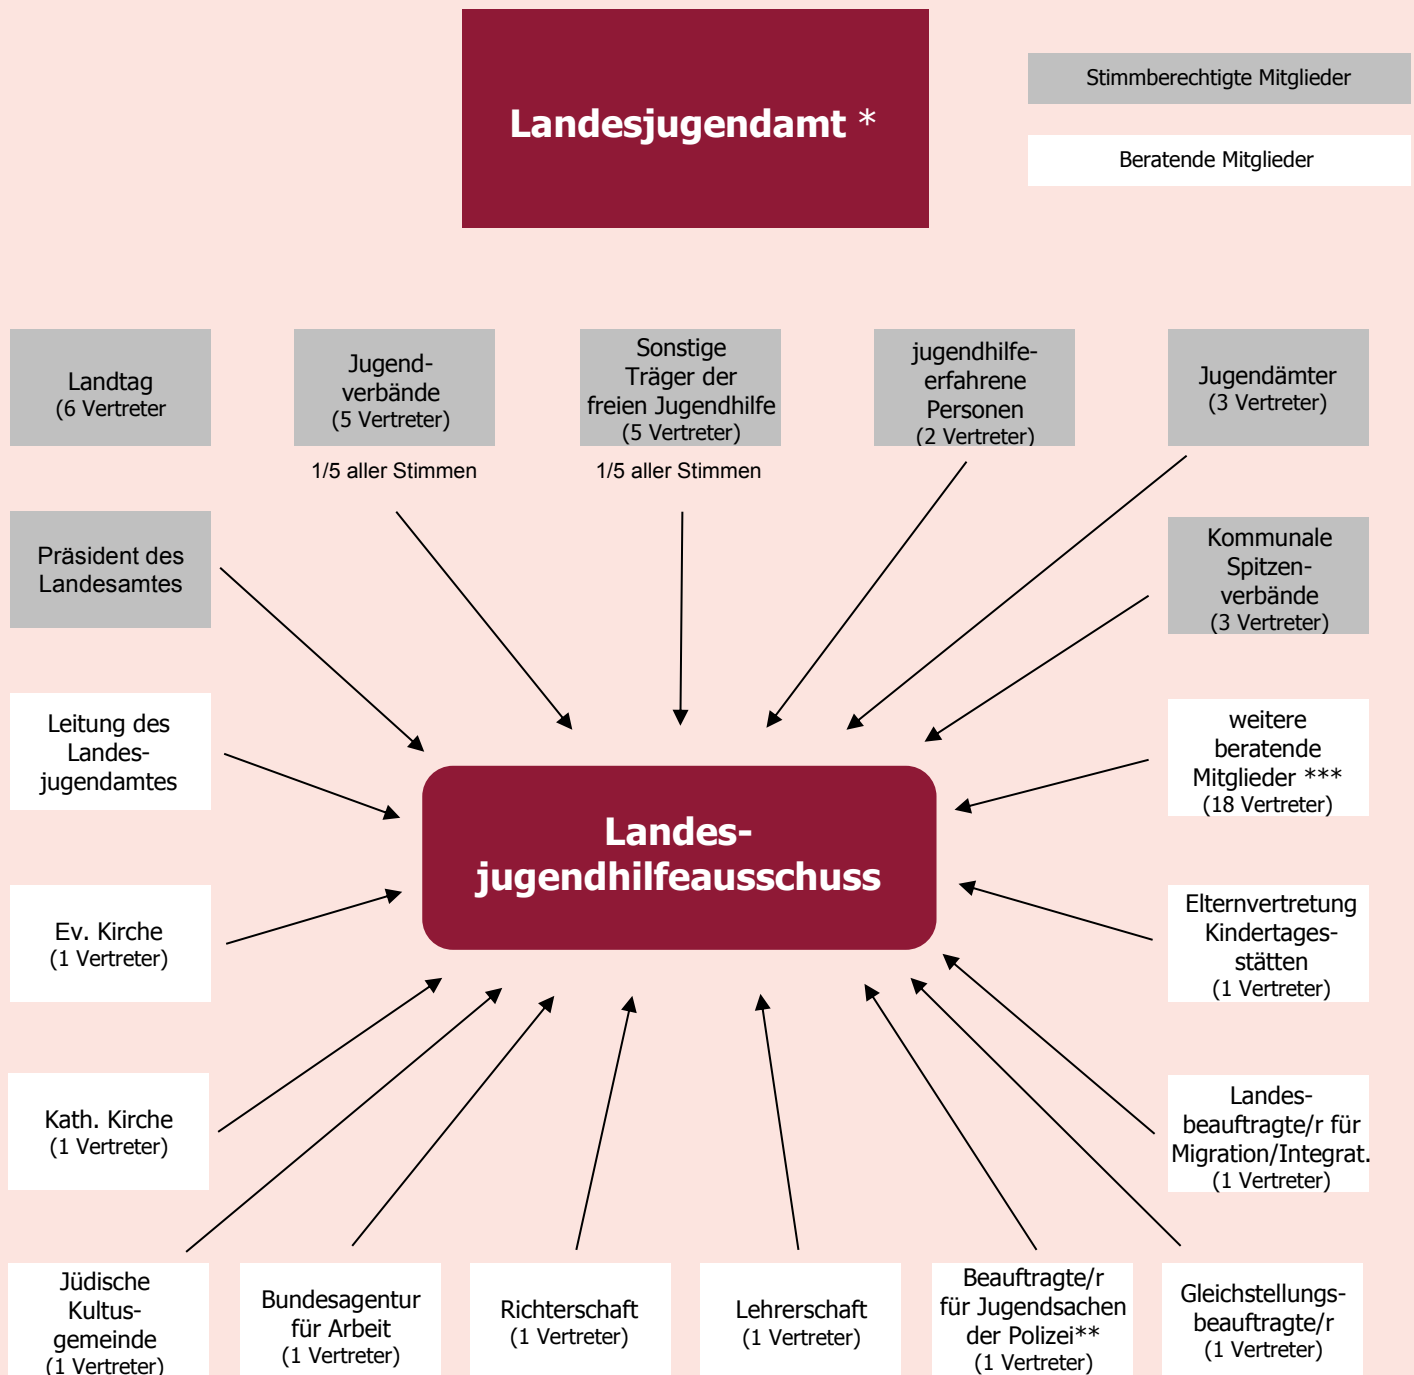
Landesjugendamt *

Stimmberechtigte Mitglieder

Beratende Mitglieder

Landtag
(6 Vertreter

Jugendverbände
(5 Vertreter)

1/5 aller Stimmen

Sonstige Träger der freien Jugendhilfe
(5 Vertreter)

1/5 aller Stimmen

jugendhilfeerfahrene Personen
(2 Vertreter)

Jugendämter
(3 Vertreter)

Präsident des Landesamtes

Kommunale Spitzenverbände
(3 Vertreter)

Leitung des Landesjugendamtes

Landesjugendhilfeausschuss

weitere beratende Mitglieder ***
(18 Vertreter)

Ev. Kirche
(1 Vertreter)

Elternvertretung Kindertagesstätten
(1 Vertreter)

Kath. Kirche
(1 Vertreter)

Landesbeauftragte/r für Migration/Integrat.
(1 Vertreter)

Jüdische Kultusgemeinde
(1 Vertreter)

Bundesagentur für Arbeit
(1 Vertreter)

Richterschaft
(1 Vertreter)

Lehrerschaft
(1 Vertreter)

Beauftragte/r für Jugendsachen der Polizei**
(1 Vertreter)

Gleichstellungsbeauftragte/r
(1 Vertreter)